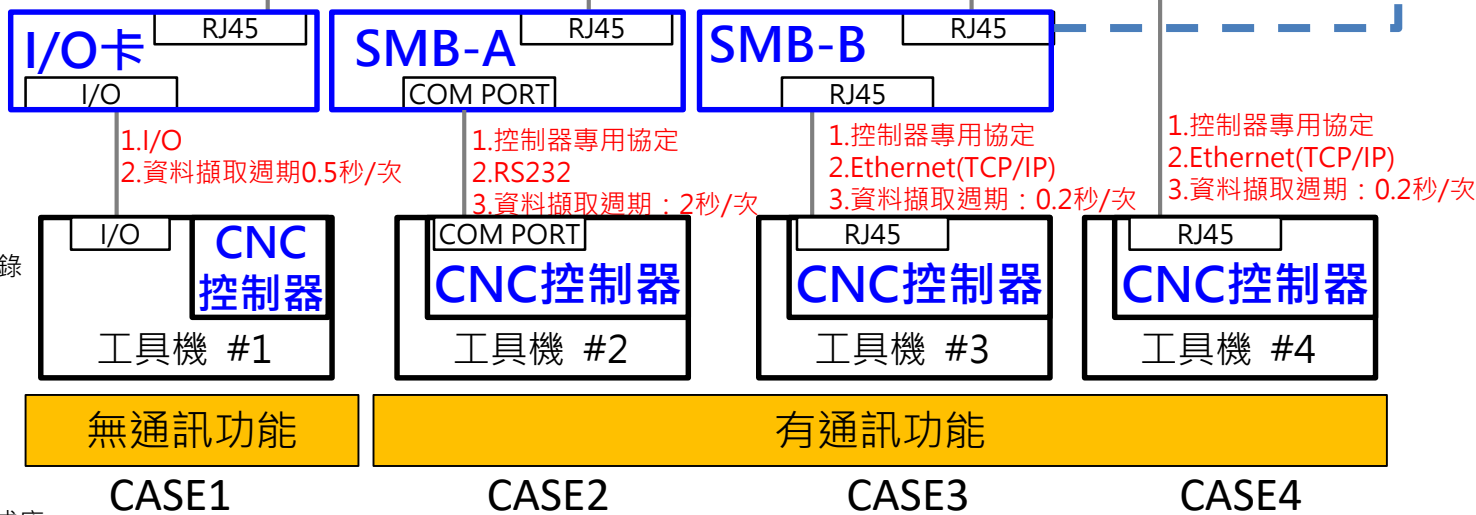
I/O卡
RJ45
I/O

SMB-A
RJ45
COM PORT

SMB-B
RJ45
RJ45

1.I/O
2.資料擷取週期0.5秒/次

1.控制器專用協定
2.RS232
3.資料擷取週期：2秒/次

1.控制器專用協定
2.Ethernet(TCP/IP)
3.資料擷取週期：0.2秒/次

1.控制器專用協定
2.Ethernet(TCP/IP)
3.資料擷取週期：0.2秒/次

錄

I/O
CNC
控制器
工具機 #1

COM PORT
CNC控制器
工具機 #2

RJ45
CNC控制器
工具機 #3

RJ45
CNC控制器
工具機 #4

無通訊功能
有通訊功能

CASE1
CASE2
CASE3
CASE4